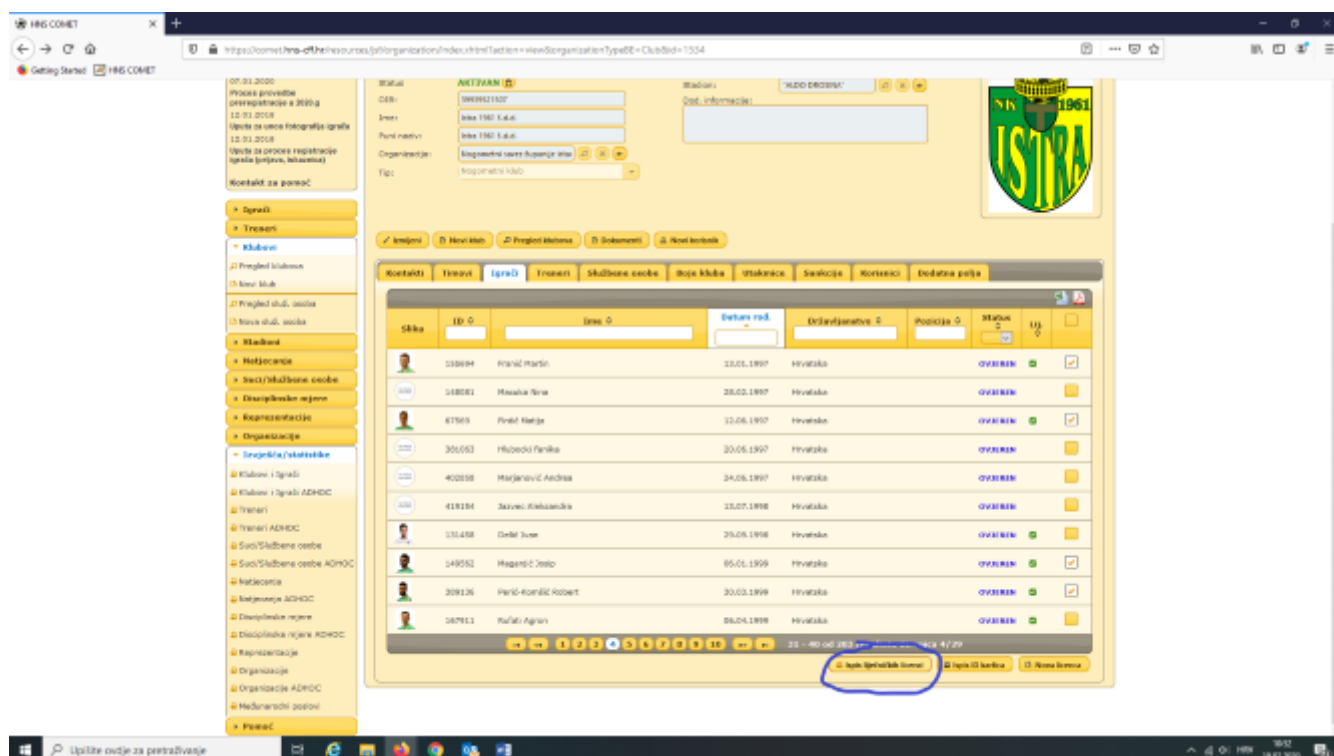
HNS COMET
https://comet.hns-cff.hr/resources/jsf/organization/index.xhtml?action=viewOrganizationTypeBE=Club&id=1534
Getting Started HNS COMET

07.01.2020
Proces provedbe preregistracije u 2020.g
12.01.2018
Uputa za unos fotografija igrača
12.01.2018
Uputa za proces registracije igrača (prijava, brisanje)
Kontakt za pomoć

Status: AKTIVAN
OIB: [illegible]
Ime: Istra 1961 d.o.o.
Puni naziv: Istra 1961 d.o.o.
Organizacija: Nogometni savez županije istar
Tip: Nogometni klub
Stadion: ALDO DROSINA
Dod. informacije:

NK 1961 ISTRA

» Igrači
» Treneri
» Klubovi
Pregled klubova
Novi klub
Pregled služ. osoba
Nova služ. osoba
» Sladioni
» Natjecanja
» Suci/Službene osobe
» Disciplinske mjere
» Reprezentacije
» Organizacije
» Izvješća/statistike
Klubovi i Igrači
Klubovi i Igrači ADHOC
Treneri
Treneri ADHOC
Suci/Službene osobe
Suci/Službene osobe ADHOC
Natjecanja
Natjecanja ADHOC
Disciplinske mjere
Disciplinske mjere ADHOC
Reprezentacije
Organizacije
Organizacije ADHOC
Međunarodni poslovi
» Pomoć

Izmijeni | Novi klub | Pregled klubova | Dokumenti | Novi korisnik

Kontakti | Timovi | Igrači | Treneri | Službene osobe | Boje kluba | Utakmice | Sankcije | Korisnici | Dodatna polja

| Slika | ID | Ime | Datum rođ. | Državljanstvo | Pozicija | Status | IU |  |
|---|---|---|---|---|---|---|---|---|
| | 158694 | Franić Martin | 13.01.1997 | Hrvatska | | OVJEREN | | |
| | 148081 | Masaka Ibrai | 28.02.1997 | Hrvatska | | OVJEREN | | |
| | 67565 | Pinkil Matija | 12.06.1997 | Hrvatska | | OVJEREN | | |
| | 301053 | Hlubocki Fanika | 20.06.1997 | Hrvatska | | OVJEREN | | |
| | 402858 | Marjanović Andrea | 24.06.1997 | Hrvatska | | OVJEREN | | |
| | 419184 | Jazvec Aleksandra | 15.07.1998 | Hrvatska | | OVJEREN | | |
| | 131458 | Delić Ivan | 29.09.1998 | Hrvatska | | OVJEREN | | |
| | 149552 | Mogorović Josip | 05.01.1999 | Hrvatska | | OVJEREN | | |
| | 309136 | Perić-Komšić Robert | 30.03.1999 | Hrvatska | | OVJEREN | | |
| | 167911 | Rufati Agron | 06.04.1999 | Hrvatska | | OVJEREN | | |

1 2 3 4 5 6 7 8 9 10  31 - 40 od 282 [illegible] 4/29

Ispis igračkih licenci | Ispis ID kartica | Nova licenca

Upišite ovdje za pretraživanje
HRV 18:12